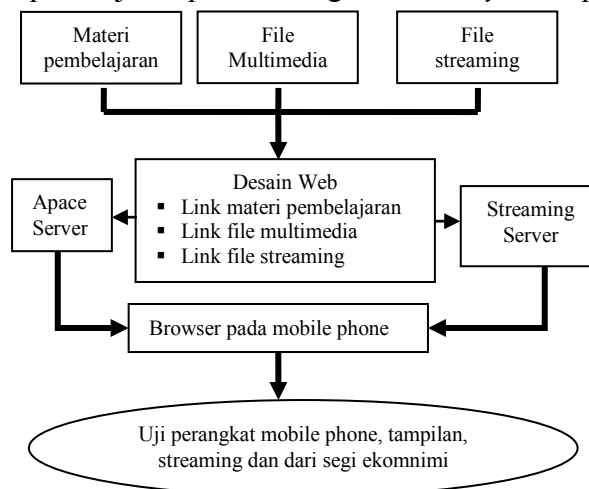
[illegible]

Materi pembelajaran

File Multimedia

File streaming

Desain Web
▪ Link materi pembelajaran
▪ Link file multimedia
▪ Link file streaming

Apace Server

Streaming Server

Browser pada mobile phone

Uji perangkat mobile phone, tampilan, streaming dan dari segi ekomnimi